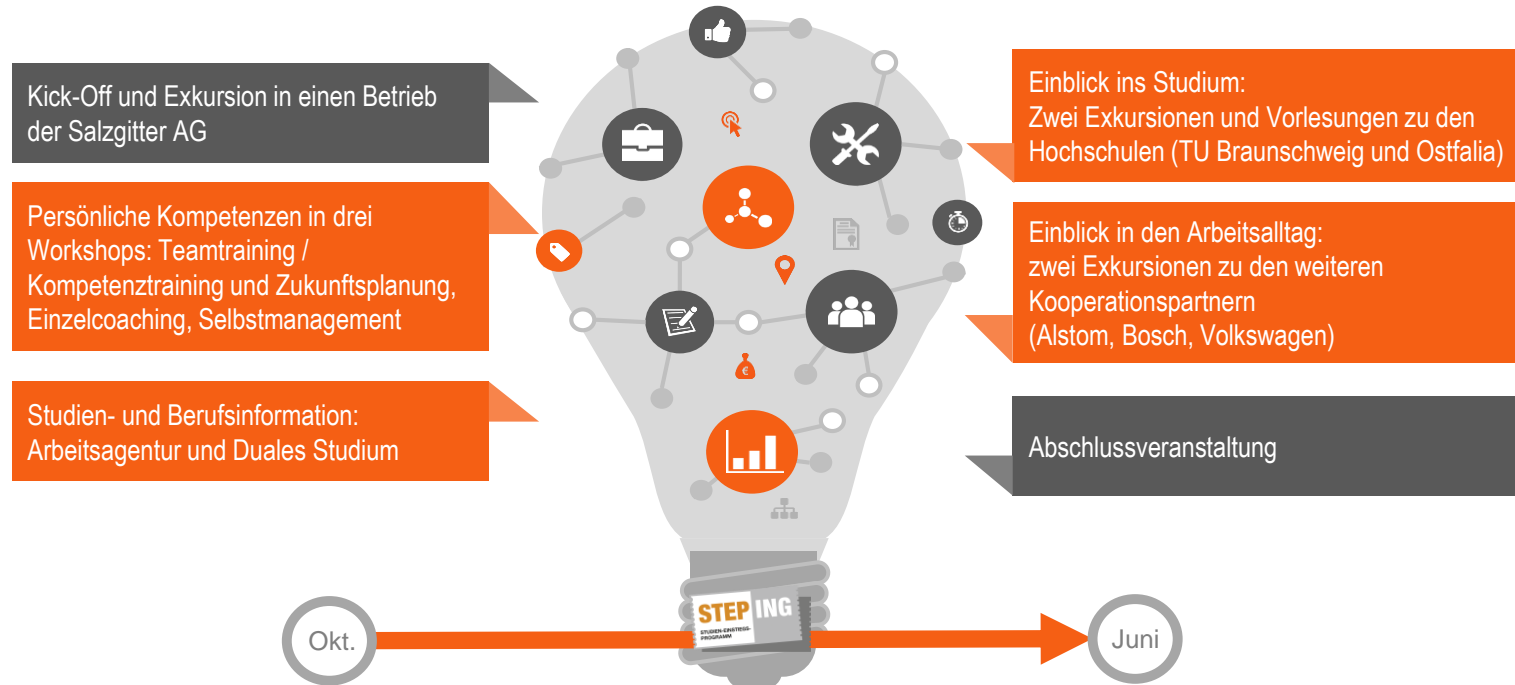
Kick-Off und Exkursion in einen Betrieb der Salzgitter AG

Persönliche Kompetenzen in drei Workshops: Teamtraining / Kompetenztraining und Zukunftsplanung, Einzelcoaching, Selbstmanagement

Studien- und Berufsinformation: Arbeitsagentur und Duales Studium

Einblick ins Studium:
Zwei Exkursionen und Vorlesungen zu den Hochschulen (TU Braunschweig und Ostfalia)

Einblick in den Arbeitsalltag:
zwei Exkursionen zu den weiteren Kooperationspartnern
(Alstom, Bosch, Volkswagen)

Abschlussveranstaltung

STEP ING
STUDIEN-EINSTIEGS-PROGRAMM

Okt.

Juni